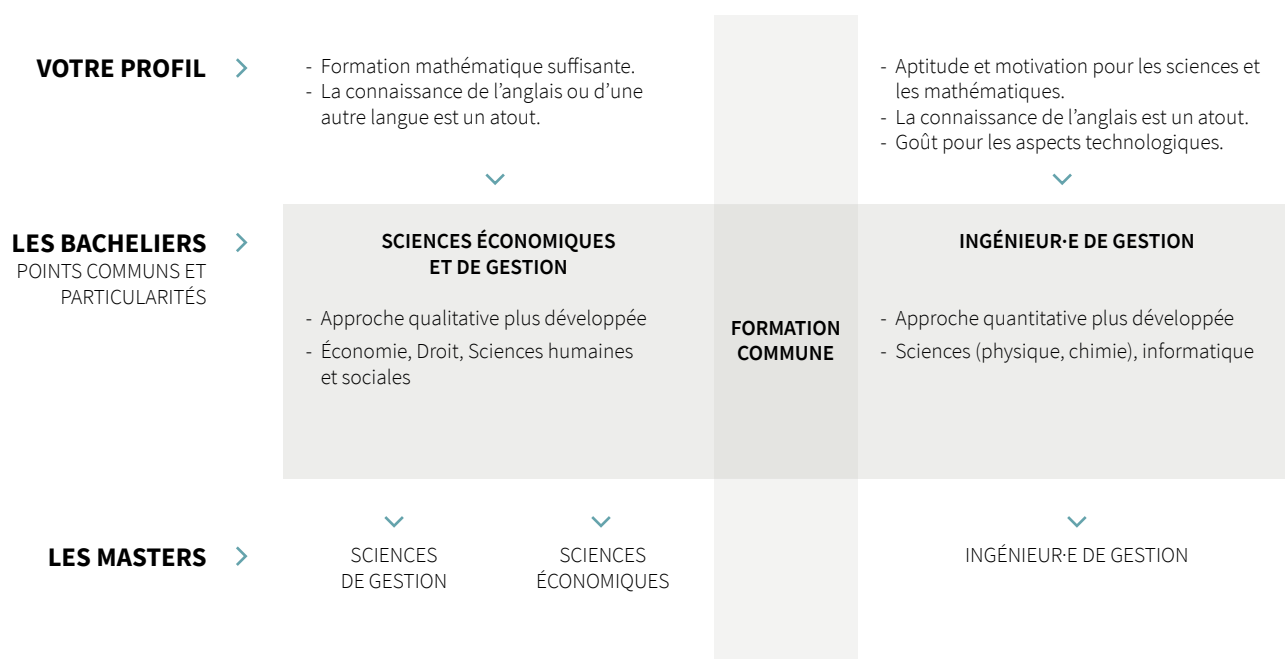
VOTRE PROFIL

- Formation mathématique suffisante.
- La connaissance de l'anglais ou d'une autre langue est un atout.

- Aptitude et motivation pour les sciences et les mathématiques.
- La connaissance de l'anglais est un atout.
- Goût pour les aspects technologiques.

LES BACHELIERS
POINTS COMMUNS ET PARTICULARITÉS

SCIENCES ÉCONOMIQUES ET DE GESTION

- Approche qualitative plus développée
- Économie, Droit, Sciences humaines et sociales

FORMATION COMMUNE

INGÉNIEUR·E DE GESTION

- Approche quantitative plus développée
- Sciences (physique, chimie), informatique

LES MASTERS

SCIENCES DE GESTION

SCIENCES ÉCONOMIQUES

INGÉNIEUR·E DE GESTION